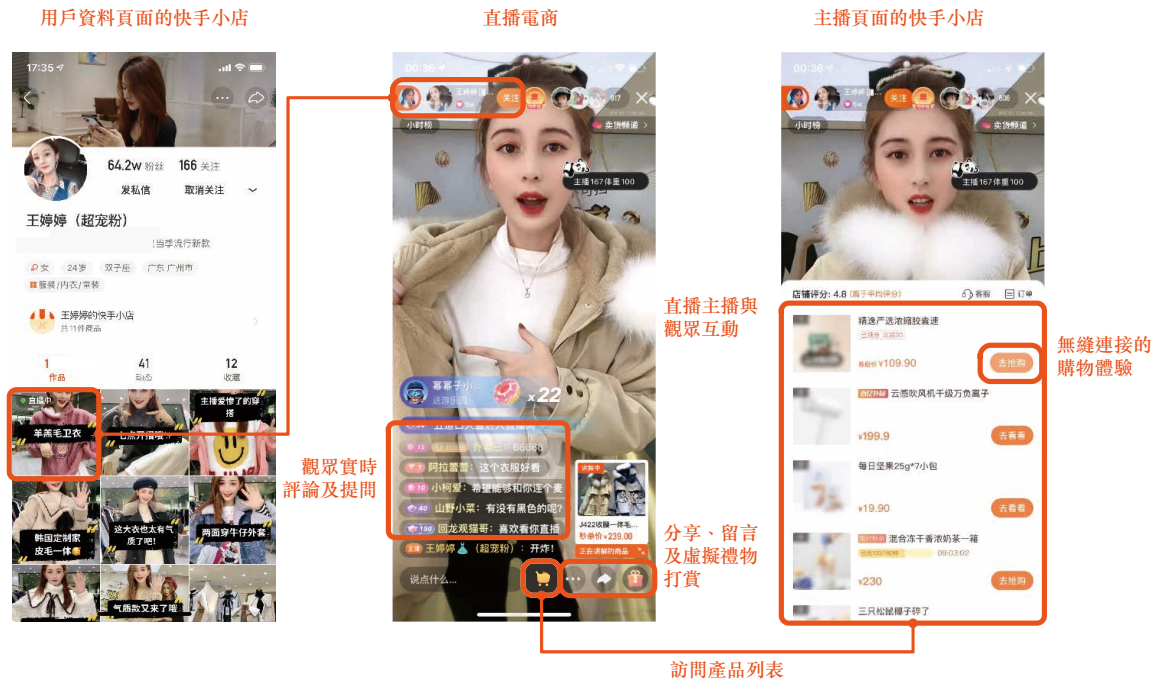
用戶資料頁面的快手小店

17:35

64.2w 粉丝　166 关注

发私信　取消关注

王婷婷（超宠粉）

当季流行新款

女　24岁　双子座　广东 广州市

服装/内衣/荣装

王婷婷的快手小店

共11件商品

1 作品　41 动态　12 收藏

直播中

羊羔毛卫衣

主播爱惨了的穿搭

韩国定制家皮毛一体

这大衣也太有气质了吧!

两面穿牛仔外套

气质款又来了喔

直播電商

00:36

关注

小时榜

卖货频道

主播167体重100

幂幂子小...

送背景

x22

阿拉蕾蕾: 这个衣服好看

小柯爱: 希望能够和你连个麦

山野小菜: 有没有黑色的呢?

150 回龙观猫哥: 喜欢看你直播

王婷婷（超宠粉）: 开炸!

讲解中

J422收腰一体毛...

秒杀价 ¥239.00

正在讲解的商品

说点什么...

觀眾實時評論及提問

直播主播與觀眾互動

分享、留言及虛擬禮物打賞

訪問產品列表

主播頁面的快手小店

00:36

关注

小时榜

卖货频道

主播167体重100

店铺评分: 4.8 (高于平均评分)

客服　订单

精选严选浓缩胶囊速

有折价 ¥109.90

去抢购

云憨吹风机千级万负离子

¥199.9

去看看

每日坚果25g*7小包

¥19.90

去看看

混合冻干香浓奶茶一箱

09:03:02

¥230

去抢购

三只松鼠椰子碎了

無縫連接的購物體驗